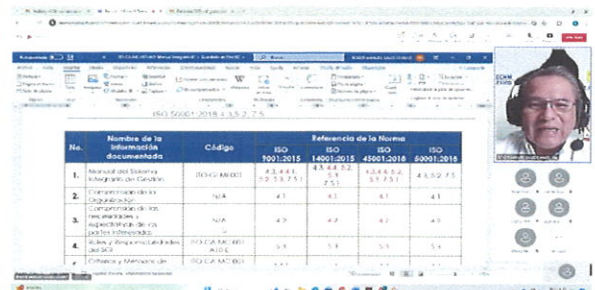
ISO 50001:2018 4.3, 5.2, 7.5

| No. | Nombre de la información documentada | Código | ISO 9001:2015 | ISO 14001:2015 | ISO 45001:2018 | ISO 50001:2018 |
|---|---|---|---|---|---|---|
| 1. | Manual del Sistema Integrado de Gestión | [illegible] | 4.3, 4.4.1, 5.2, 5.3, 7.5.1 | 4.3, 4.4, 5.2, 5.3, 7.5.1 | 4.3, 4.4, 5.2, 5.3, 7.5.1 | 4.3, 5.2, 7.5 |
| 2. | Comprensión de la Organización | N/A | 4.1 | 4.1 | 4.1 | 4.1 |
| 3. | Comprensión de las necesidades y expectativas de las partes interesadas | N/A | 4.2 | 4.2 | 4.2 | 4.2 |
| 4. | Roles y Responsabilidades del SIG | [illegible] | 5.3 | 5.3 | 5.3 | 5.3 |
| 5. | Criterios y Métodos de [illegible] | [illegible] | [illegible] | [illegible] | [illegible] | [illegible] |